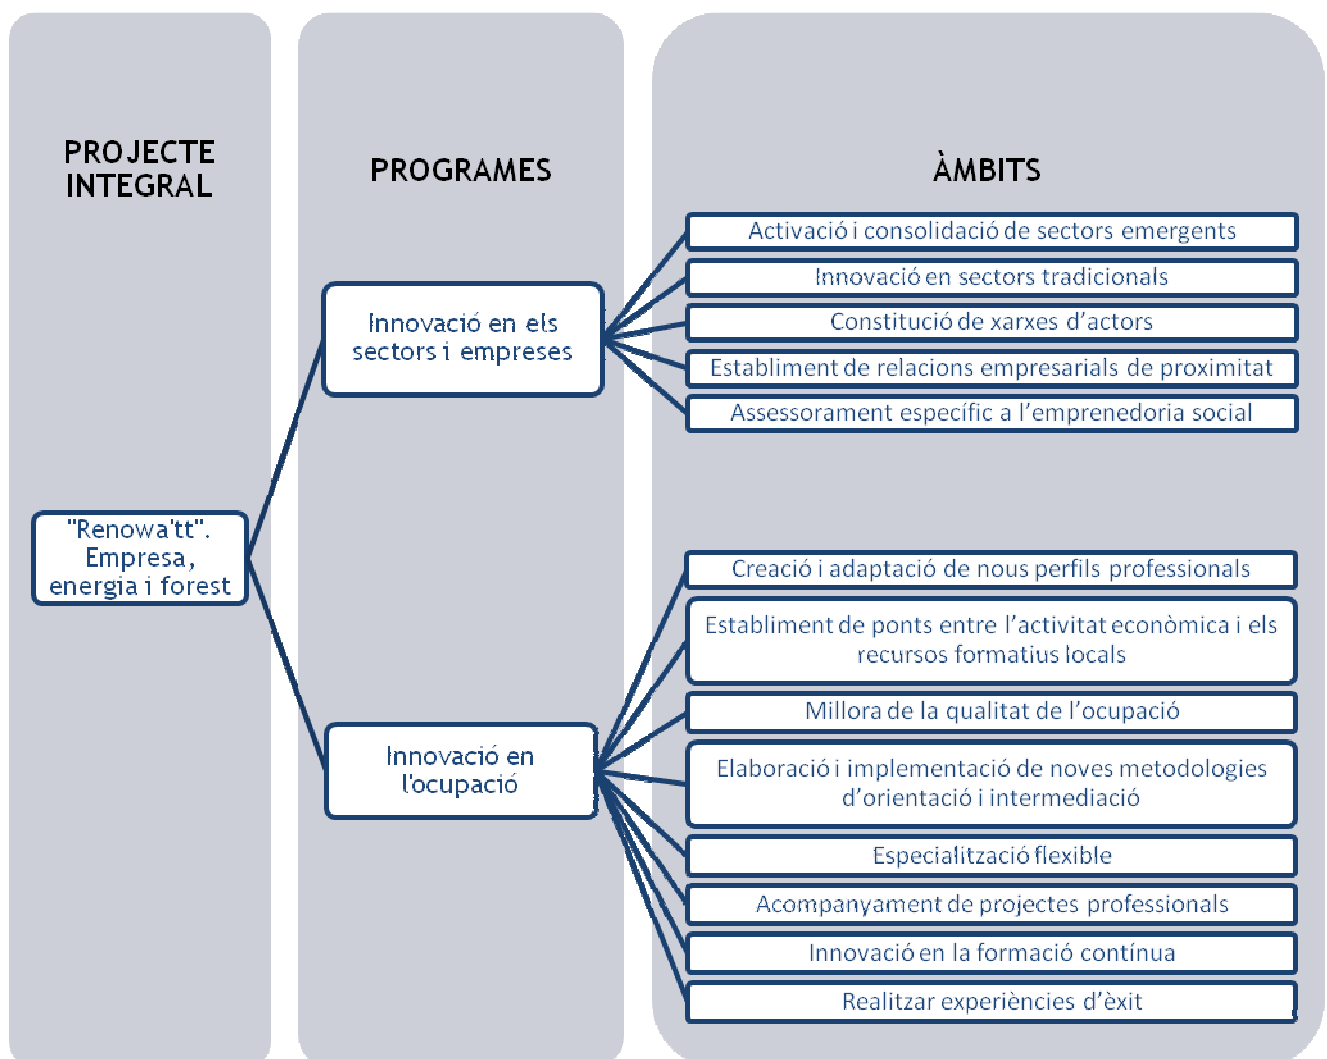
PROJECTE INTEGRAL

PROGRAMES

ÀMBITS

"Renowa'tt". Empresa, energia i forest

Innovació en els sectors i empreses

Activació i consolidació de sectors emergents

Innovació en sectors tradicionals

Constitució de xarxes d'actors

Establiment de relacions empresarials de proximitat

Assessorament específic a l'emprenedoria social

Innovació en l'ocupació

Creació i adaptació de nous perfils professionals

Establiment de ponts entre l'activitat econòmica i els recursos formatius locals

Millora de la qualitat de l'ocupació

Elaboració i implementació de noves metodologies d'orientació i intermediació

Especialització flexible

Acompanyament de projectes professionals

Innovació en la formació contínua

Realitzar experiències d'èxit